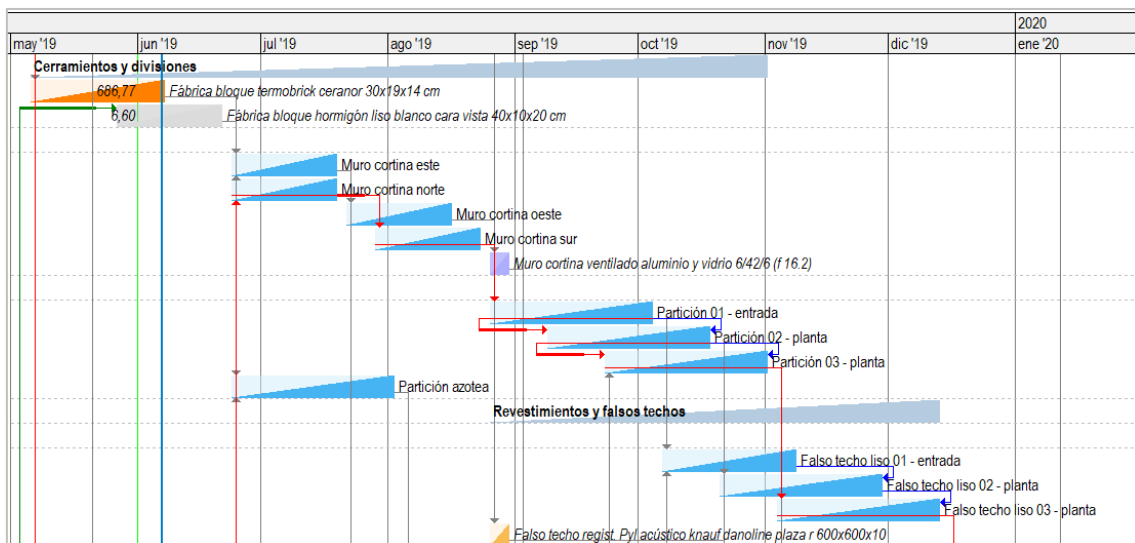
2020

may '19 | jun '19 | jul '19 | ago '19 | sep '19 | oct '19 | nov '19 | dic '19 | ene '20

Cerramientos y divisiones

686,77 Fábrica bloque termobrick ceranor 30x19x14 cm

6,60 Fábrica bloque hormigón liso blanco cara vista 40x10x20 cm

Muro cortina este

Muro cortina norte

Muro cortina oeste

Muro cortina sur

Muro cortina ventilado aluminio y vidrio 6/42/6 (f 16.2)

Partición 01 - entrada

Partición 02 - planta

Partición 03 - planta

Partición azotea

Revestimientos y falsos techos

Falso techo liso 01 - entrada

Falso techo liso 02 - planta

Falso techo liso 03 - planta

Falso techo regist. Pyl acústico knauf danoline plaza r 600x600x10